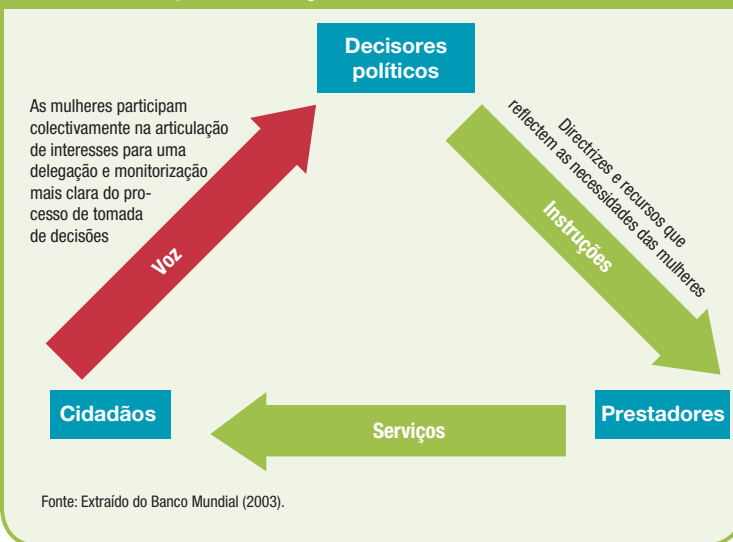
Decisores políticos

As mulheres participam colectivamente na articulação de interesses para uma delegação e monitorização mais clara do processo de tomada de decisões

Voz

Directrizes e recursos que reflectem as necessidades das mulheres

Instruções

Cidadãos

Serviços

Prestadores

Fonte: Extraído do Banco Mundial (2003).